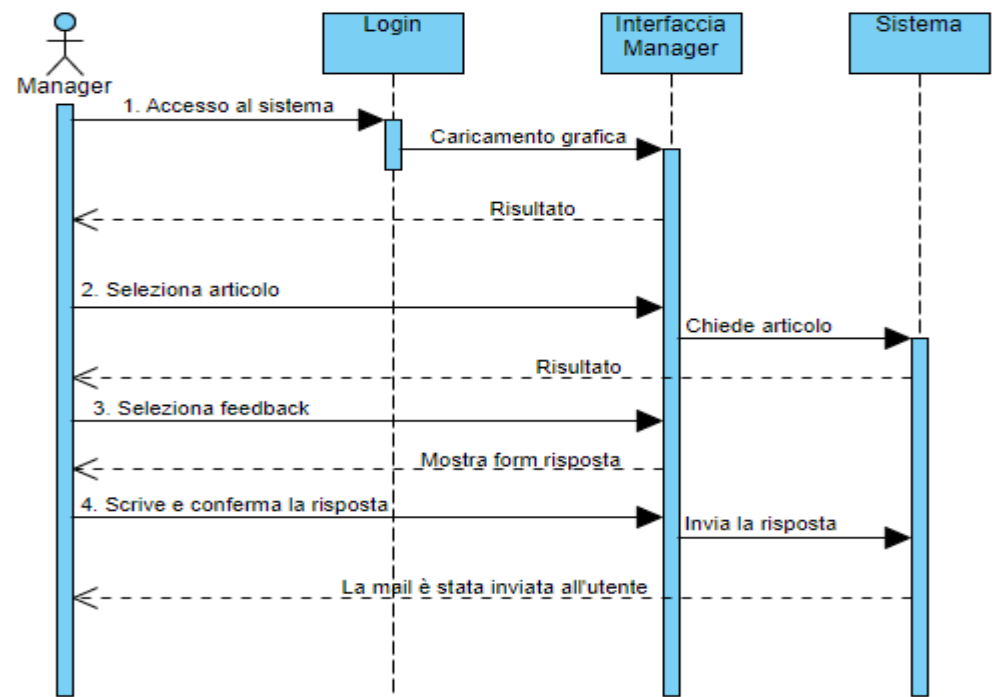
Manager

Login

Interfaccia Manager

Sistema

1. Accesso al sistema

Caricamento grafica

Risultato

2. Seleziona articolo

Chiede articolo

Risultato

3. Seleziona feedback

Mostra form risposta

4. Scrive e conferma la risposta

Invia la risposta

La mail è stata inviata all'utente